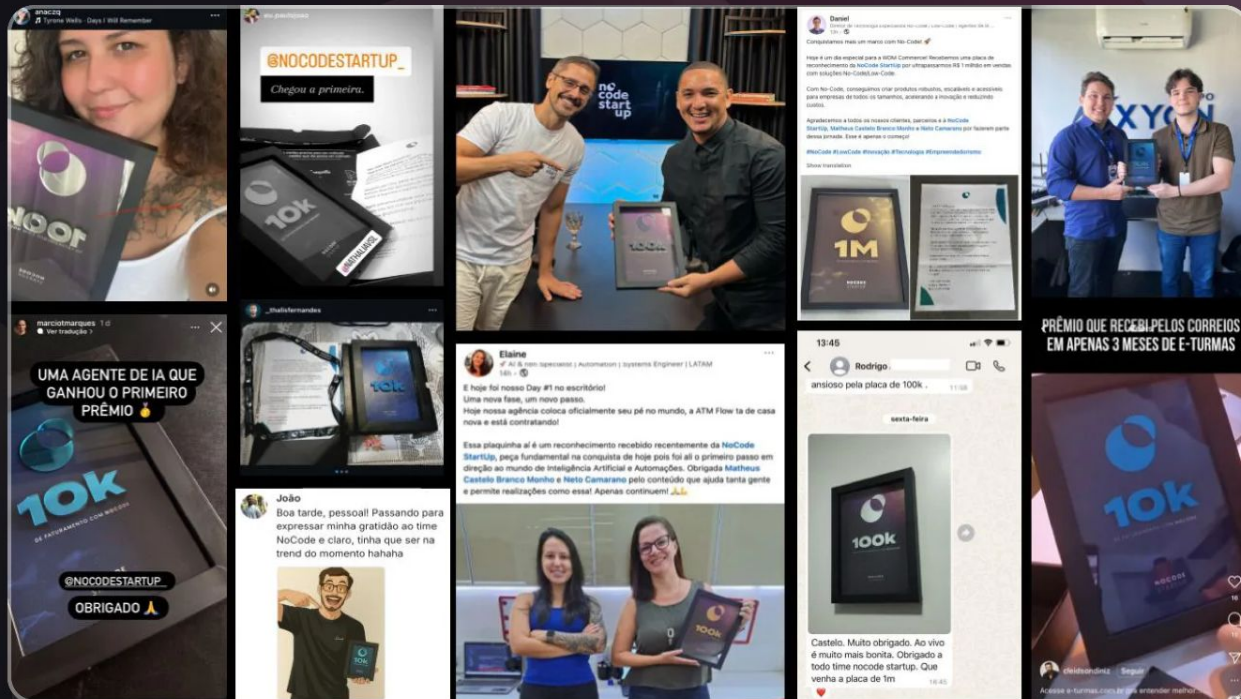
anaczq
Tyrone Wells · Days I Will Remember

NOCODE

@NOCODESTARTUP_
Chegou a primeira.

10k

no code startup

100k

Daniel

Conquistamos mais um marco com No Code! 🚀

Hoje é um dia especial para a WONI Commercial! Recebemos uma placa de reconhecimento da NoCode StartUp por ultrapassarmos R$ 1 milhão em vendas com soluções No-Code/Low-Code.

Com No-Code, conseguimos criar produtos robustos, escaláveis e acessíveis para empresas de todos os tamanhos, acelerando a inovação e reduzindo custos.

Agradecemos a todos os nossos clientes, parceiros e à NoCode StartUp, Matheus Castelo Branco Monho e Neto Camarano por fazerem parte dessa jornada. Esse é apenas o começo!

#NoCode #LowCode #Inovação #Tecnologia #Empreendedorismo

Show translation

1M

XYON

marciotmarques 1 d
Ver tradução

UMA AGENTE DE IA QUE GANHOU O PRIMEIRO PRÊMIO 🥇

10K
DE FATURAMENTO COM NOCODE

@NOCODESTARTUP_
OBRIGADO 🙏

_thalisfernandes

10k

Elaine
AI & new specialist | Automation | Systems Engineer | LATAM

E hoje foi nosso Day #1 no escritório!
Uma nova fase, um novo passo.
Hoje nossa agência coloca oficialmente seu pé no mundo, a ATM Flow ta de casa nova e está contratando!

Essa plaquinha aí é um reconhecimento recebido recentemente da NoCode StartUp, peça fundamental na conquista de hoje pois foi ali o primeiro passo em direção ao mundo de Inteligência Artificial e Automações. Obrigada Matheus Castelo Branco Monho e Neto Camarano pelo conteúdo que ajuda tanta gente e permite realizações como essa! Apenas continuem! 🙏🙌

100k

João
Boa tarde, pessoal! Passando para expressar minha gratidão ao time NoCode e claro, tinha que ser na trend do momento hahaha

10k

13:45
Rodrigo
ansioso pela placa de 100k.
sexta-feira

100k

Castelo. Muito obrigado. Ao vivo é muito mais bonita. Obrigado a todo time nocode startup. Que venha a placa de 1m

PRÊMIO QUE RECEBI PELOS CORREIOS EM APENAS 3 MESES DE E-TURMAS

10K

NOCODE STARTUP

cleidsordiniz · Seguir
Acesse e-turmas.com.br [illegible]